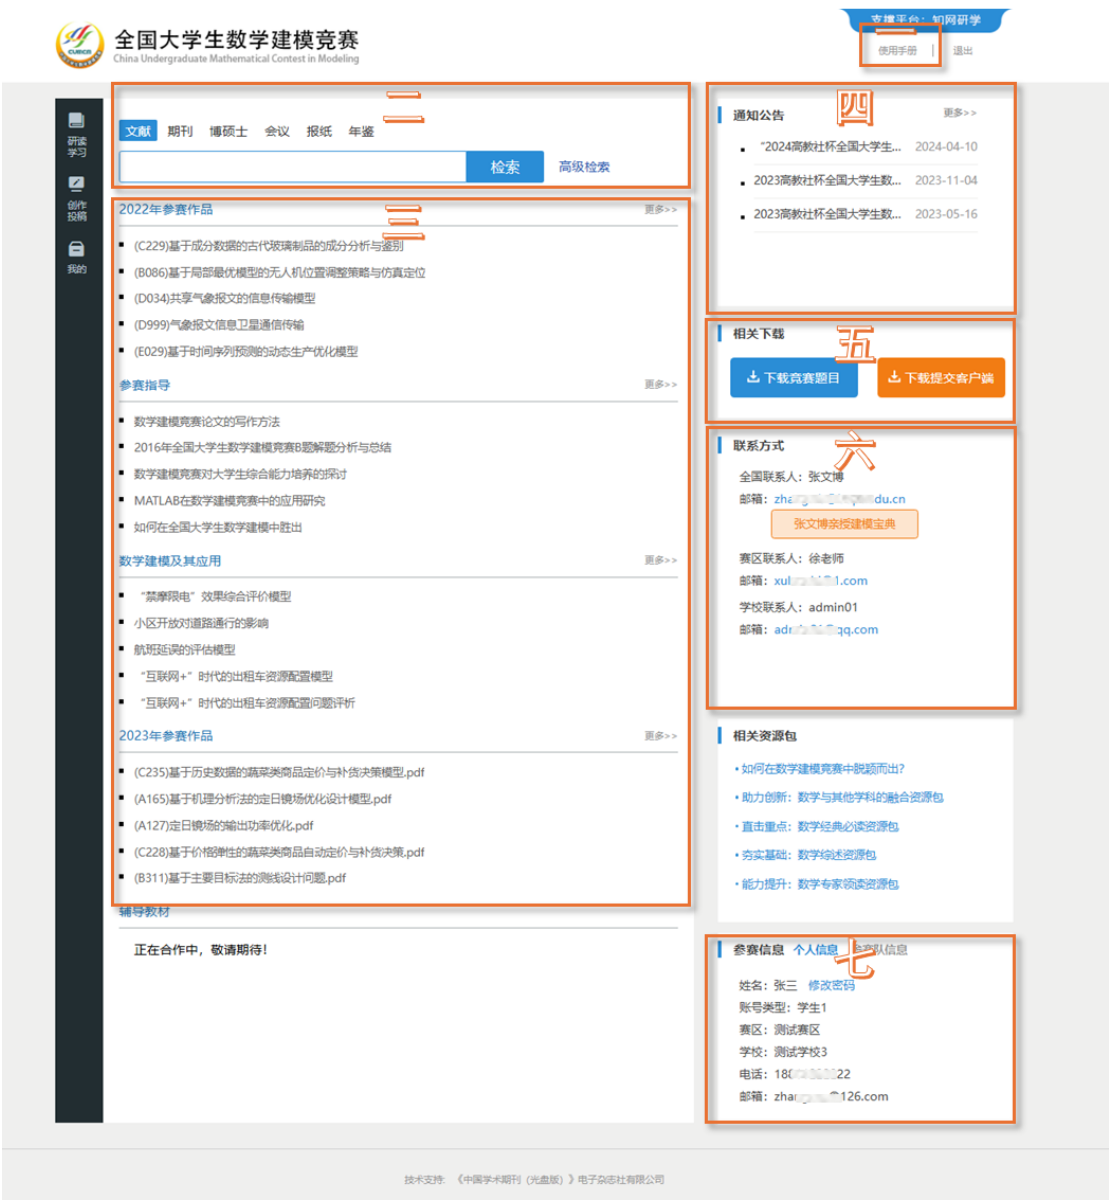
全国大学生数学建模竞赛
China Undergraduate Mathematical Contest in Modeling

支撑平台：知网研学
使用手册 | 退出

研读学习
创作投稿
我的

二

文献 期刊 博硕士 会议 报纸 年鉴
检索 高级检索

三

2022年参赛作品 更多>>
(C229)基于成分数据的古代玻璃制品的成分分析与鉴别
(B086)基于局部最优模型的无人机位置调整策略与仿真定位
(D034)共享气象报文的信息传输模型
(D999)气象报文信息卫星通信传输
(E029)基于时间序列预测的动态生产优化模型

参赛指导 更多>>
数学建模竞赛论文的写作方法
2016年全国大学生数学建模竞赛B题解题分析与总结
数学建模竞赛对大学生综合能力培养的探讨
MATLAB在数学建模竞赛中的应用研究
如何在全国大学生数学建模中胜出

数学建模及其应用 更多>>
"禁摩限电"效果综合评价模型
小区开放对道路通行的影响
航班延误的评估模型
"互联网+"时代的出租车资源配置模型
"互联网+"时代的出租车资源配置问题评析

2023年参赛作品 更多>>
(C235)基于历史数据的蔬菜类商品定价与补货决策模型.pdf
(A165)基于机理分析法的定日镜场优化设计模型.pdf
(A127)定日镜场的输出功率优化.pdf
(C228)基于价格弹性的蔬菜类商品自动定价与补货决策.pdf
(B311)基于主要目标法的测线设计问题.pdf

辅导教材
正在合作中，敬请期待!

四

通知公告 更多>>
"2024高教社杯全国大学生... 2024-04-10
2023高教社杯全国大学生数... 2023-11-04
2023高教社杯全国大学生数... 2023-05-16

五

相关下载
下载竞赛题目 下载提交客户端

六

联系方式
全国联系人：张文博
邮箱：zha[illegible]du.cn
张文博亲授建模宝典
赛区联系人：徐老师
邮箱：xul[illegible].com
学校联系人：admin01
邮箱：adr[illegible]qq.com

相关资源包
如何在数学建模竞赛中脱颖而出?
助力创新：数学与其他学科的融合资源包
直击重点：数学经典必读资源包
夯实基础：数学综述资源包
能力提升：数学专家领读资源包

七

参赛信息 个人信息 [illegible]队信息
姓名：张三 修改密码
账号类型：学生1
赛区：测试赛区
学校：测试学校3
电话：18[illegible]22
邮箱：zhar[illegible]126.com

技术支持：《中国学术期刊（光盘版）》电子杂志社有限公司